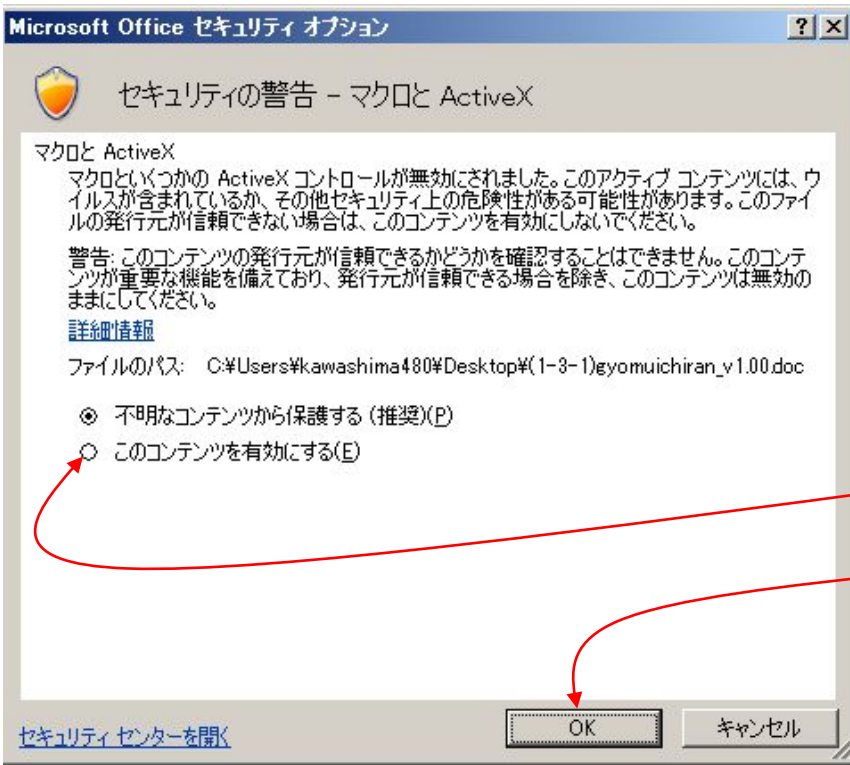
Microsoft Office セキュリティ オプション

?

×

セキュリティの警告 - マクロと ActiveX

マクロと ActiveX

マクロといくつかの ActiveX コントロールが無効にされました。このアクティブ コンテンツには、ウイルスが含まれているか、その他セキュリティ上の危険性がある可能性があります。このファイルの発行元が信頼できない場合は、このコンテンツを有効にしないでください。

警告: このコンテンツの発行元が信頼できるかどうかを確認することはできません。このコンテンツが重要な機能を備えており、発行元が信頼できる場合を除き、このコンテンツは無効のままにしてください。

詳細情報

ファイルのパス: C:¥Users¥kawashima480¥Desktop¥(1-3-1)gyomuichiran_v1.00.doc

不明なコンテンツから保護する (推奨)(P)

このコンテンツを有効にする(E)

セキュリティ センターを開く

OK

キャンセル